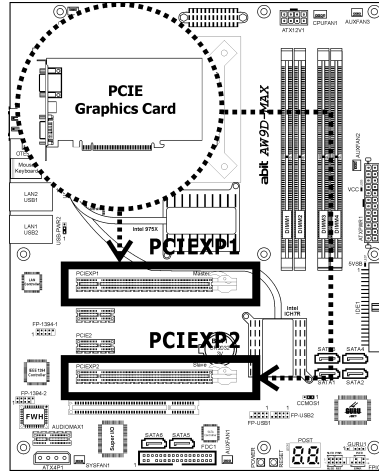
ATX12V1
CPUFAN1
AUXFAN1
PCIE
Graphics Card
abit AW9D-MAX
AUXFAN2
VCC
Mouse
Keyboard
LAN2
USB1
LAN1
USB2
DIMM1
DIMM2
DIMM3
DIMM4
ATXPWR1
Intel 975X
PCIEXP1
PCIEXP1
Master
5VSB
FP-1394-1
IDE1
PCIE2
Intel ICH7R
PCIEXP2
PCIEXP2
Slave
SATA3
SATA4
SATA1
SATA2
FP-1394-2
CCMOS1
FWH
FP-USB1
FP-USB2
AUDIOMAX1
SATA6
SATA5
POST
ATX4P1
SYSFAN1
FDC1